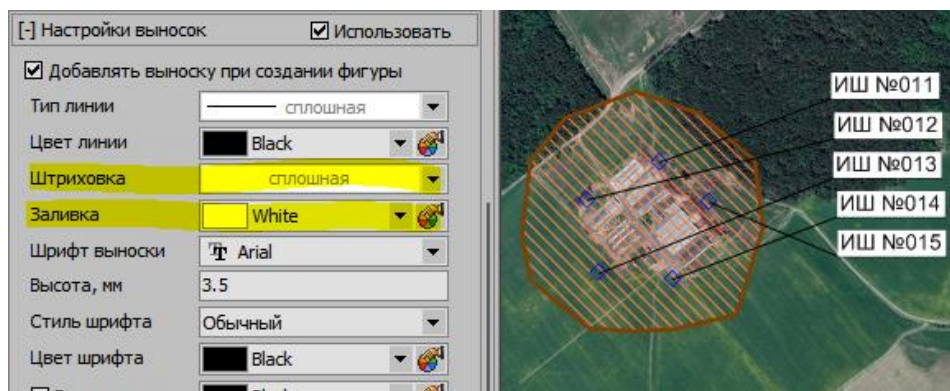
[-] Настройки выносок
☑ Использовать
☑ Добавлять выноску при создании фигуры

| | |
|---|---|
| Тип линии | сплошная |
| Цвет линии | Black |
| Штриховка | сплошная |
| Заливка | White |
| Шрифт выноски | Arial |
| Высота, мм | 3.5 |
| Стиль шрифта | Обычный |
| Цвет шрифта | Black |

ИШ №011
ИШ №012
ИШ №013
ИШ №014
ИШ №015